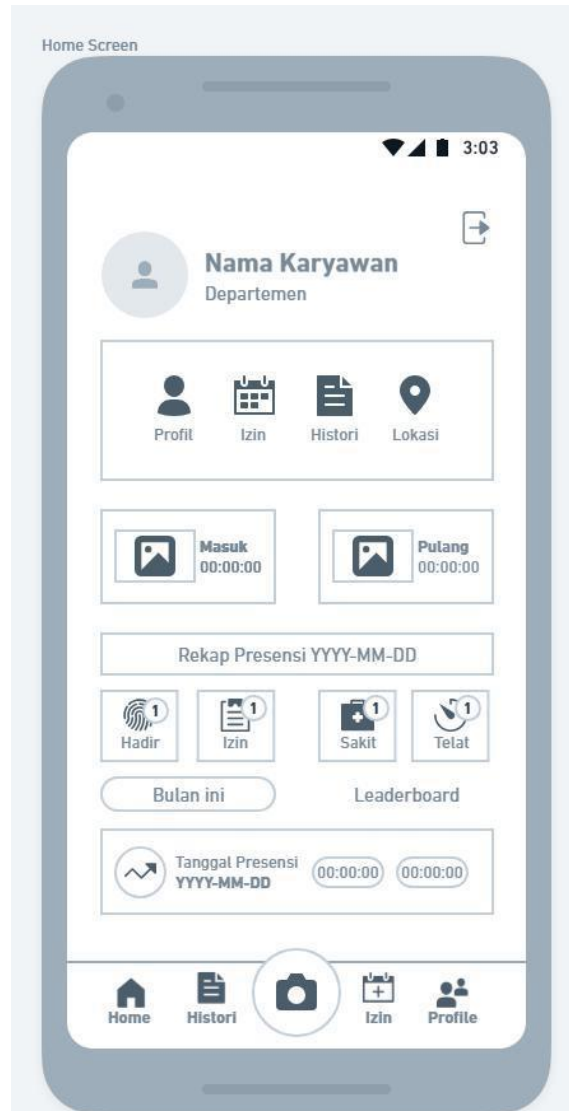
Home Screen

3:03

Nama Karyawan
Departemen

Profil Izin Histori Lokasi

Masuk
00:00:00

Pulang
00:00:00

Rekap Presensi YYYY-MM-DD

1 Hadir
1 Izin
1 Sakit
1 Telat

Bulan ini
Leaderboard

Tanggal Presensi
YYYY-MM-DD
00:00:00
00:00:00

Home Histori Izin Profile